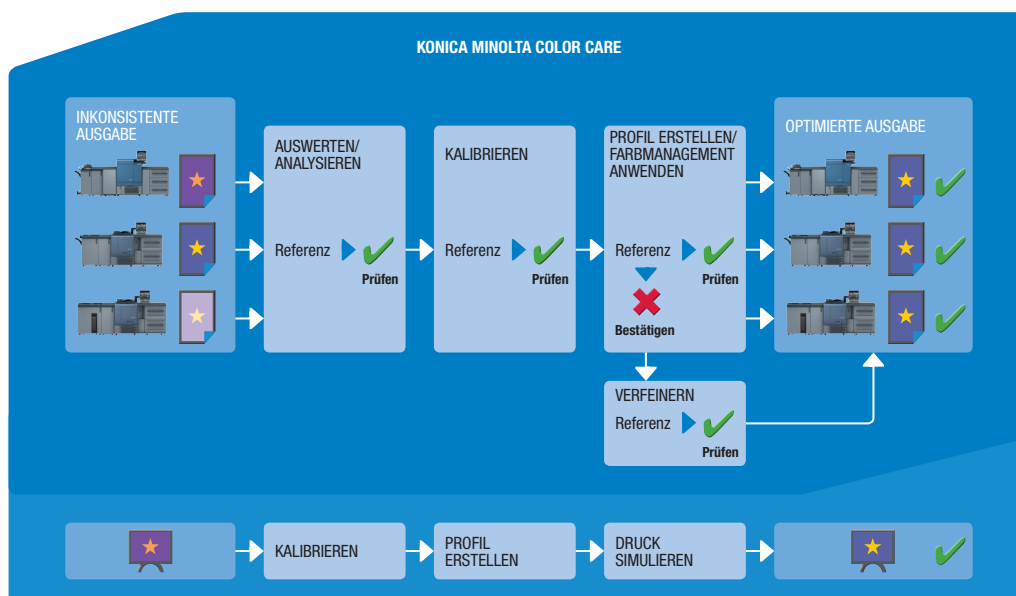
KONICA MINOLTA COLOR CARE

INKONSISTENTE AUSGABE

AUSWERTEN/ ANALYSIEREN

Referenz

Prüfen

KALIBRIEREN

Referenz

Prüfen

PROFIL ERSTELLEN/ FARBMANAGEMENT ANWENDEN

Referenz

Prüfen

Bestätigen

OPTIMIERTE AUSGABE

VERFEINERN

Referenz

Prüfen

KALIBRIEREN

PROFIL ERSTELLEN

DRUCK SIMULIEREN